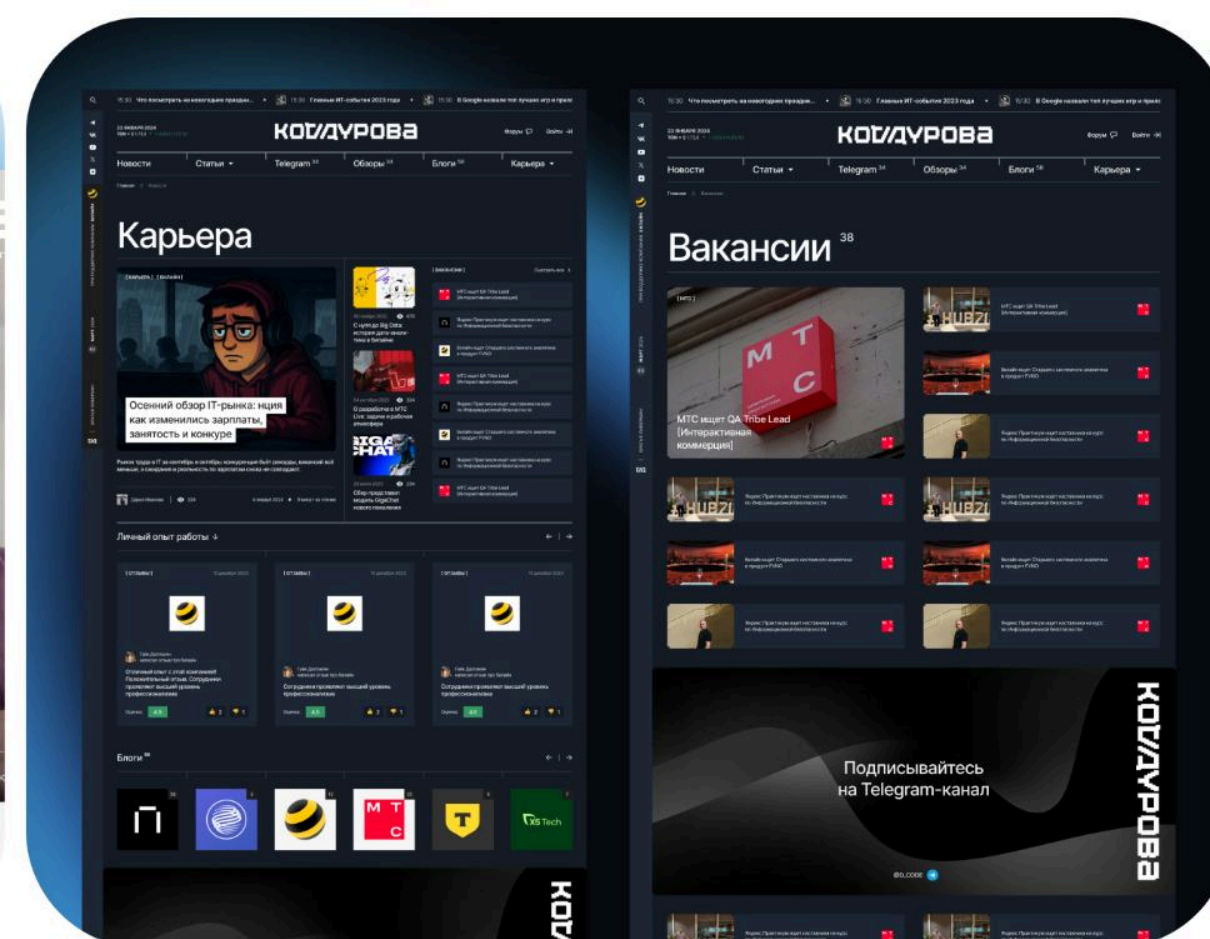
15:30 Что посмотреть на новогодних праздн... • 15:30 Главные ИТ-события 2023 года • 15:30 В Google назвали топ лучших игр и прил

КОДДУРОВА

Форум Войти

Новости Статьи Telegram Обзоры Блоги Карьера

Главная / Карьера

Карьера

[ КАРЬЕРА ] [ БИЛАЙН ]

Осенний обзор IT-рынка: нция как изменились зарплаты, занятость и конкуре

С чего до Big Data: история дата-аналитика в билайне

О разработке в МТС Live: задачи и рабочая атмосфера

Обзор представит модель GigaChat нового поколения

[ ВАКАНСИИ ]

Смотреть все

МТС ищет QA Tribe Lead (Интерактивная коммерция)

Яндекс Практикум ищет наставника на курс по Информационной безопасности

Билайн ищет Старшего системного аналитика в продукт FVNO

Личный опыт работы

[ ОТЗЫВЫ ]

Сотрудники проявляют высший уровень профессионализма

Оценка 4.5

Блоги

МТС

X5 Tech

15:30 Что посмотреть на новогодних праздн... • 15:30 Главные ИТ-события 2023 года • 15:30 В Google назвали топ лучших игр и прил

КОДДУРОВА

Форум Войти

Новости Статьи Telegram Обзоры Блоги Карьера

Главная / Вакансии

Вакансии 38

[ МТС ]

МТС ищет QA Tribe Lead [Интерактивная коммерция]

М Т С

HUBZ

Подписывайтесь на Telegram-канал

@D_CODE

КОДДУРОВА